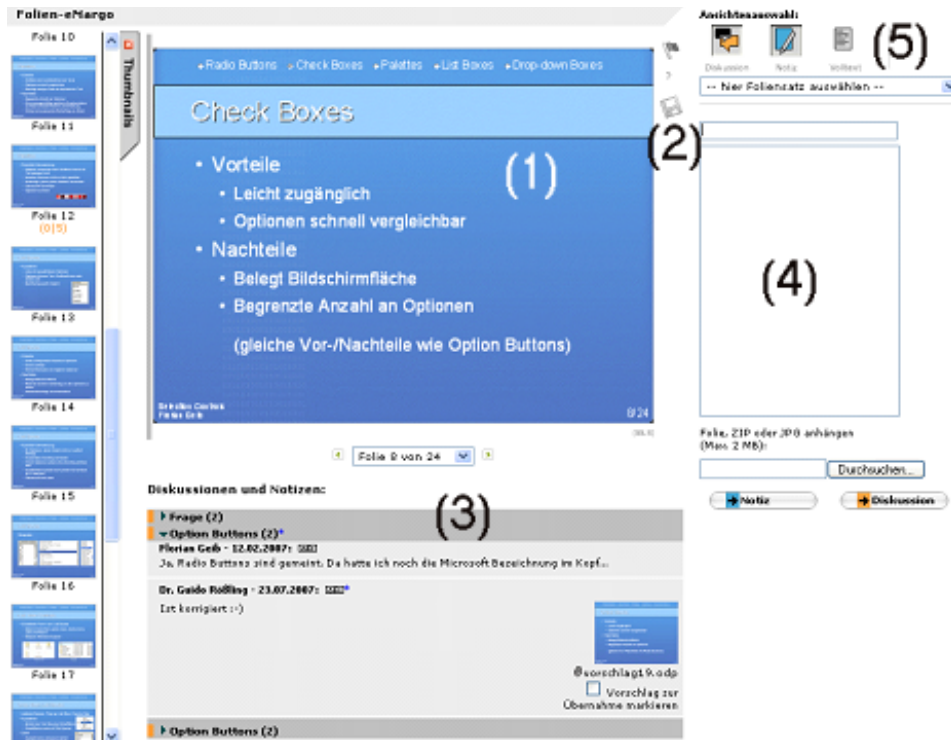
Folien-eMargo

Folie 10

Folie 11

Folie 12
(0|5)

Folie 13

Folie 14

Folie 15

Folie 16

Folie 17

Thumbnails

Radio Buttons Check Boxes Palettes List Boxes Drop-down Boxes

Check Boxes

• Vorteile
• Leicht zugänglich
• Optionen schnell vergleichbar
• Nachteile
• Belegt Bildschirmfläche
• Begrenzte Anzahl an Optionen

(gleiche Vor-/Nachteile wie Option Buttons)

(1)

8/24

(2)

Folie 8 von 24

Diskussionen und Notizen:

(3)

Frage (2)

Option Buttons (2)*

Florian Geib - 12.02.2007:

Ja, Radio Buttons sind gemeint. Da hatte ich noch die Microsoft Bezeichnung im Kopf...

Dr. Guido Rößling - 23.07.2007:

Ist korrigiert :-)

vorschlag19.odp

Vorschlag zur Übernahme markieren

Option Buttons (2)

Ansichtsauswahl:

Diskussion Notiz Volltext

(5)

-- Neir Foliensatz auswählen --

(4)

Folie, ZIP oder JPG anhängen (Max. 2 MB):

Durchsuchen...

Notiz

Diskussion